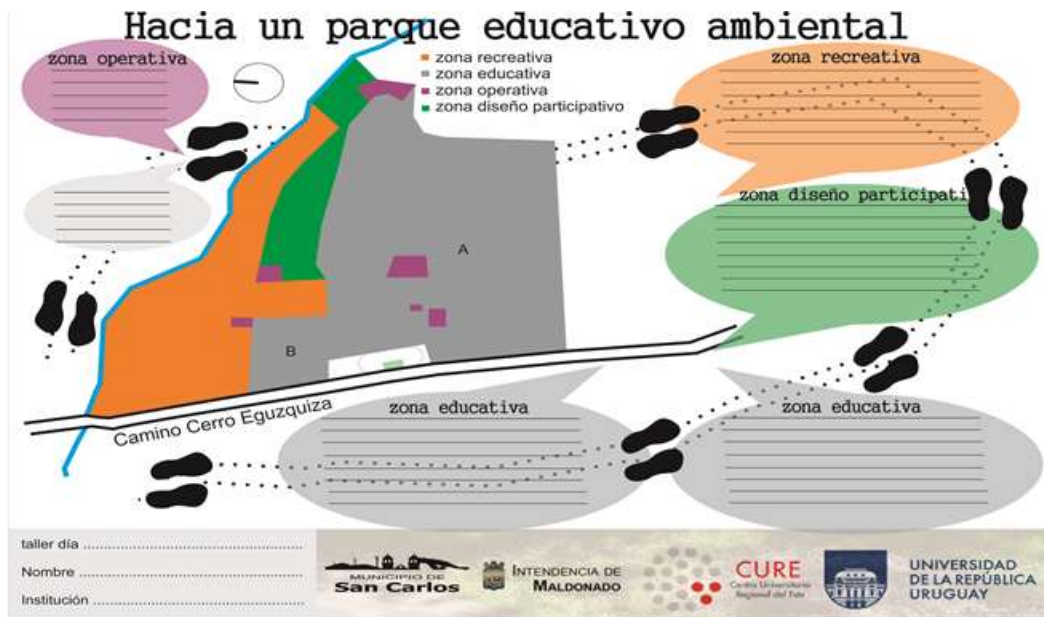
Hacia un parque educativo ambiental

zona operativa

zona recreativa
zona educativa
zona operativa
zona diseño participativo

zona recreativa

zona diseño participati

A

B

Camino Cerro Eguzquiza

zona educativa

zona educativa

taller día ..............................................
Nombre ..............................................
Institución ..............................................

MUNICIPIO DE San Carlos

INTENDENCIA DE MALDONADO

CURE Centro Universitario Regional del Este

UNIVERSIDAD DE LA REPÚBLICA URUGUAY